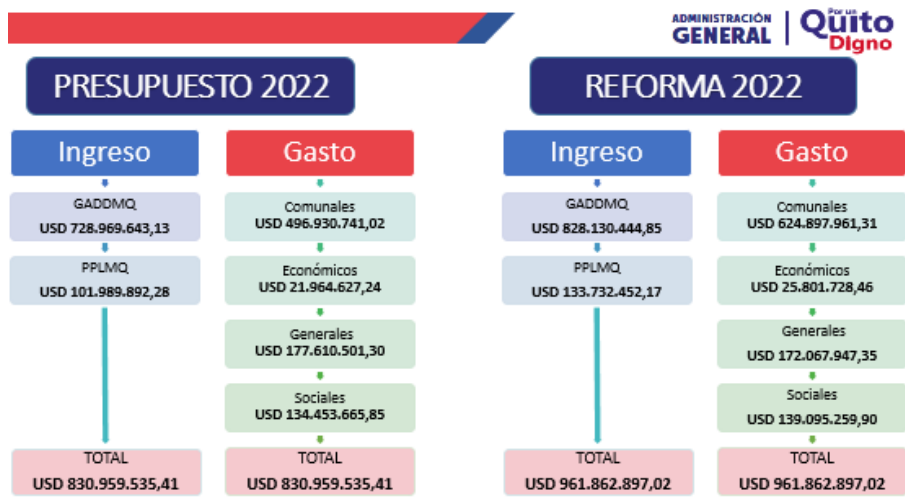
ADMINISTRACIÓN GENERAL

Por un Quito Digno

PRESUPUESTO 2022

Ingreso

GADDMQ
USD 728.969.643,13

PPLMQ
USD 101.989.892,28

TOTAL
USD 830.959.535,41

Gasto

Comunales
USD 496.930.741,02

Económicos
USD 21.964.627,24

Generales
USD 177.610.501,30

Sociales
USD 134.453.665,85

TOTAL
USD 830.959.535,41

REFORMA 2022

Ingreso

GADDMQ
USD 828.130.444,85

PPLMQ
USD 133.732.452,17

TOTAL
USD 961.862.897,02

Gasto

Comunales
USD 624.897.961,31

Económicos
USD 25.801.728,46

Generales
USD 172.067.947,35

Sociales
USD 139.095.259,90

TOTAL
USD 961.862.897,02